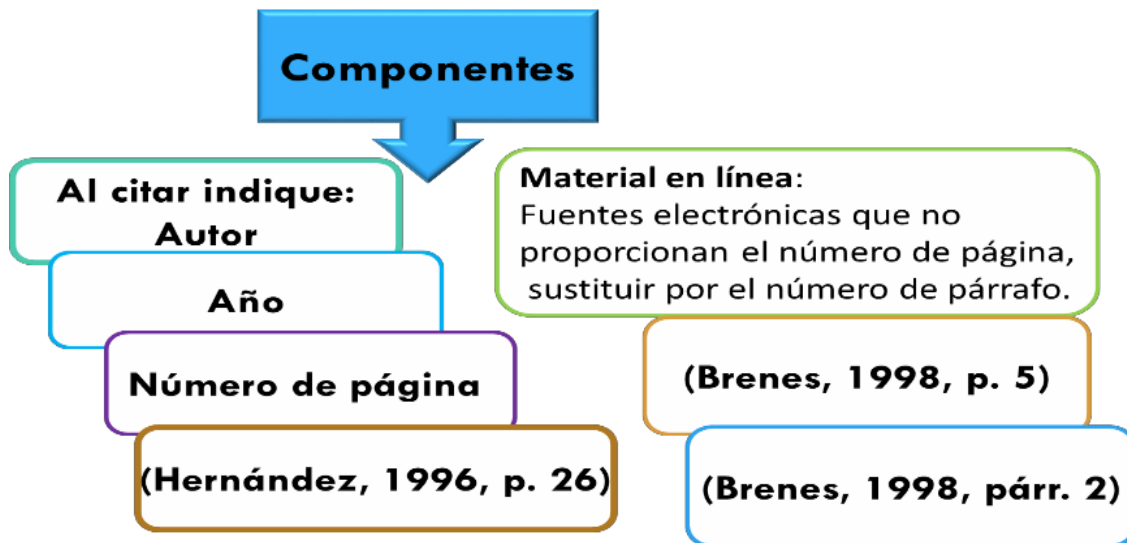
Componentes

Al citar indique:
Autor

Año

Número de página

(Hernández, 1996, p. 26)

Material en línea:
Fuentes electrónicas que no proporcionan el número de página, sustituir por el número de párrafo.

(Brenes, 1998, p. 5)

(Brenes, 1998, párr. 2)